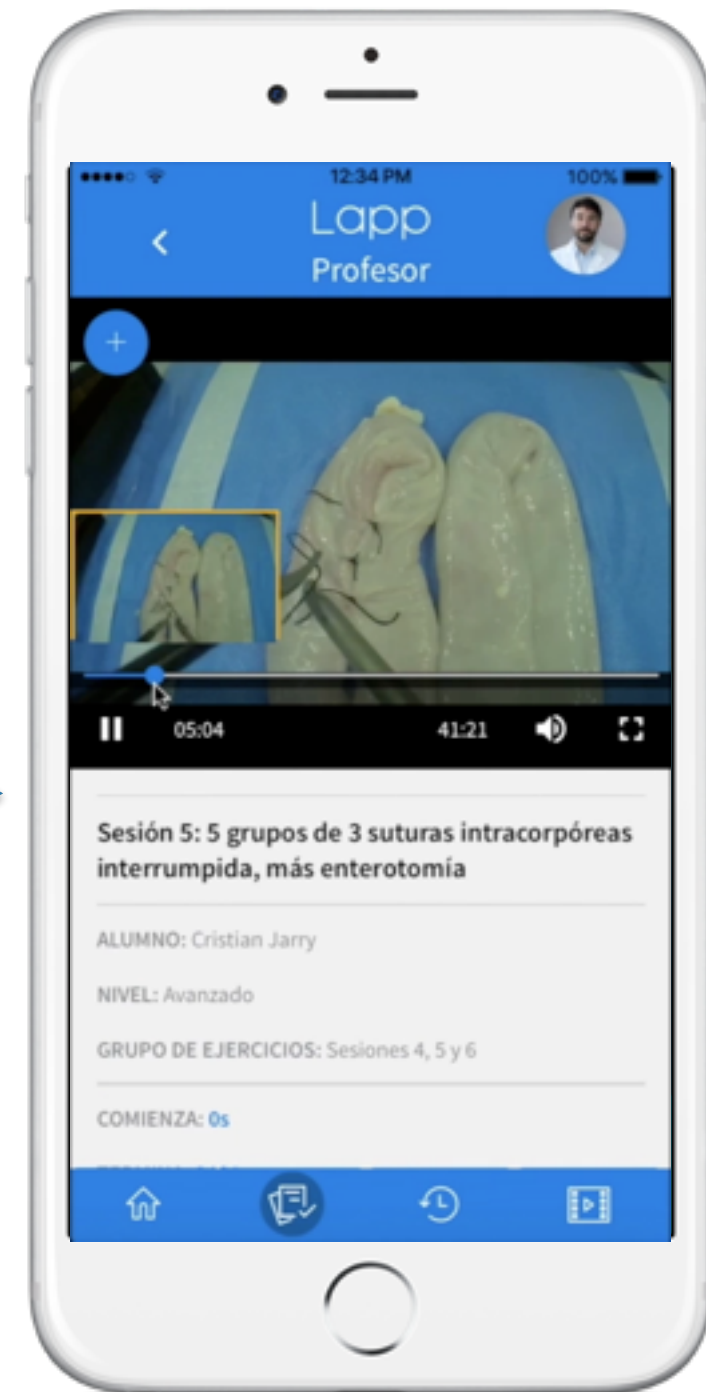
12:34 PM
100%
Lapp
Profesor
+
05:04
41:21
Sesión 5: 5 grupos de 3 suturas intracorpóreas interrumpida, más enterotomía
ALUMNO: Cristian Jarry
NIVEL: Avanzado
GRUPO DE EJERCICIOS: Sesiones 4, 5 y 6
COMIENZA: 0s
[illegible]